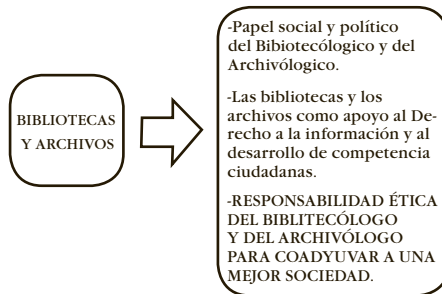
BIBLIOTECAS Y ARCHIVOS

-Papel social y político del Bibiotecólogico y del Archivólogico.

-Las bibliotecas y los archivos como apoyo al Derecho a la información y al desarrollo de competencia ciudadanas.

-RESPONSABILIDAD ÉTICA DEL BIBLITECÓLOGO Y DEL ARCHIVÓLOGO PARA COADYUVAR A UNA MEJOR SOCIEDAD.